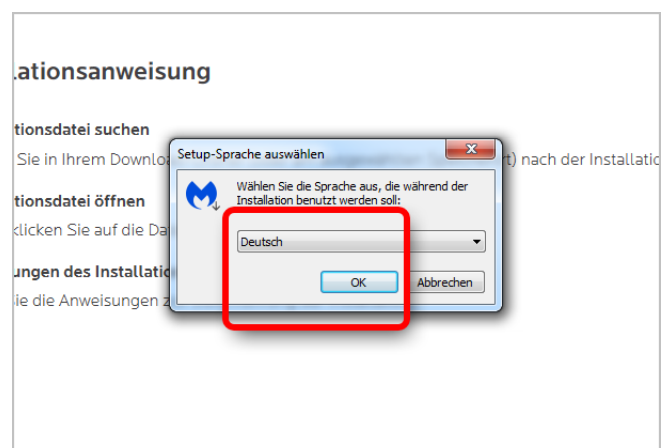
lationsanweisung

tionsdatei suchen

Sie in Ihrem Downlo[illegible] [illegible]t) nach der Installatio

tionsdatei öffnen

klicken Sie auf die Da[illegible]

ungen des Installatio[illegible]

ie die Anweisungen z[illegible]

Setup-Sprache auswählen

Wählen Sie die Sprache aus, die während der Installation benutzt werden soll:

Deutsch

OK

Abbrechen